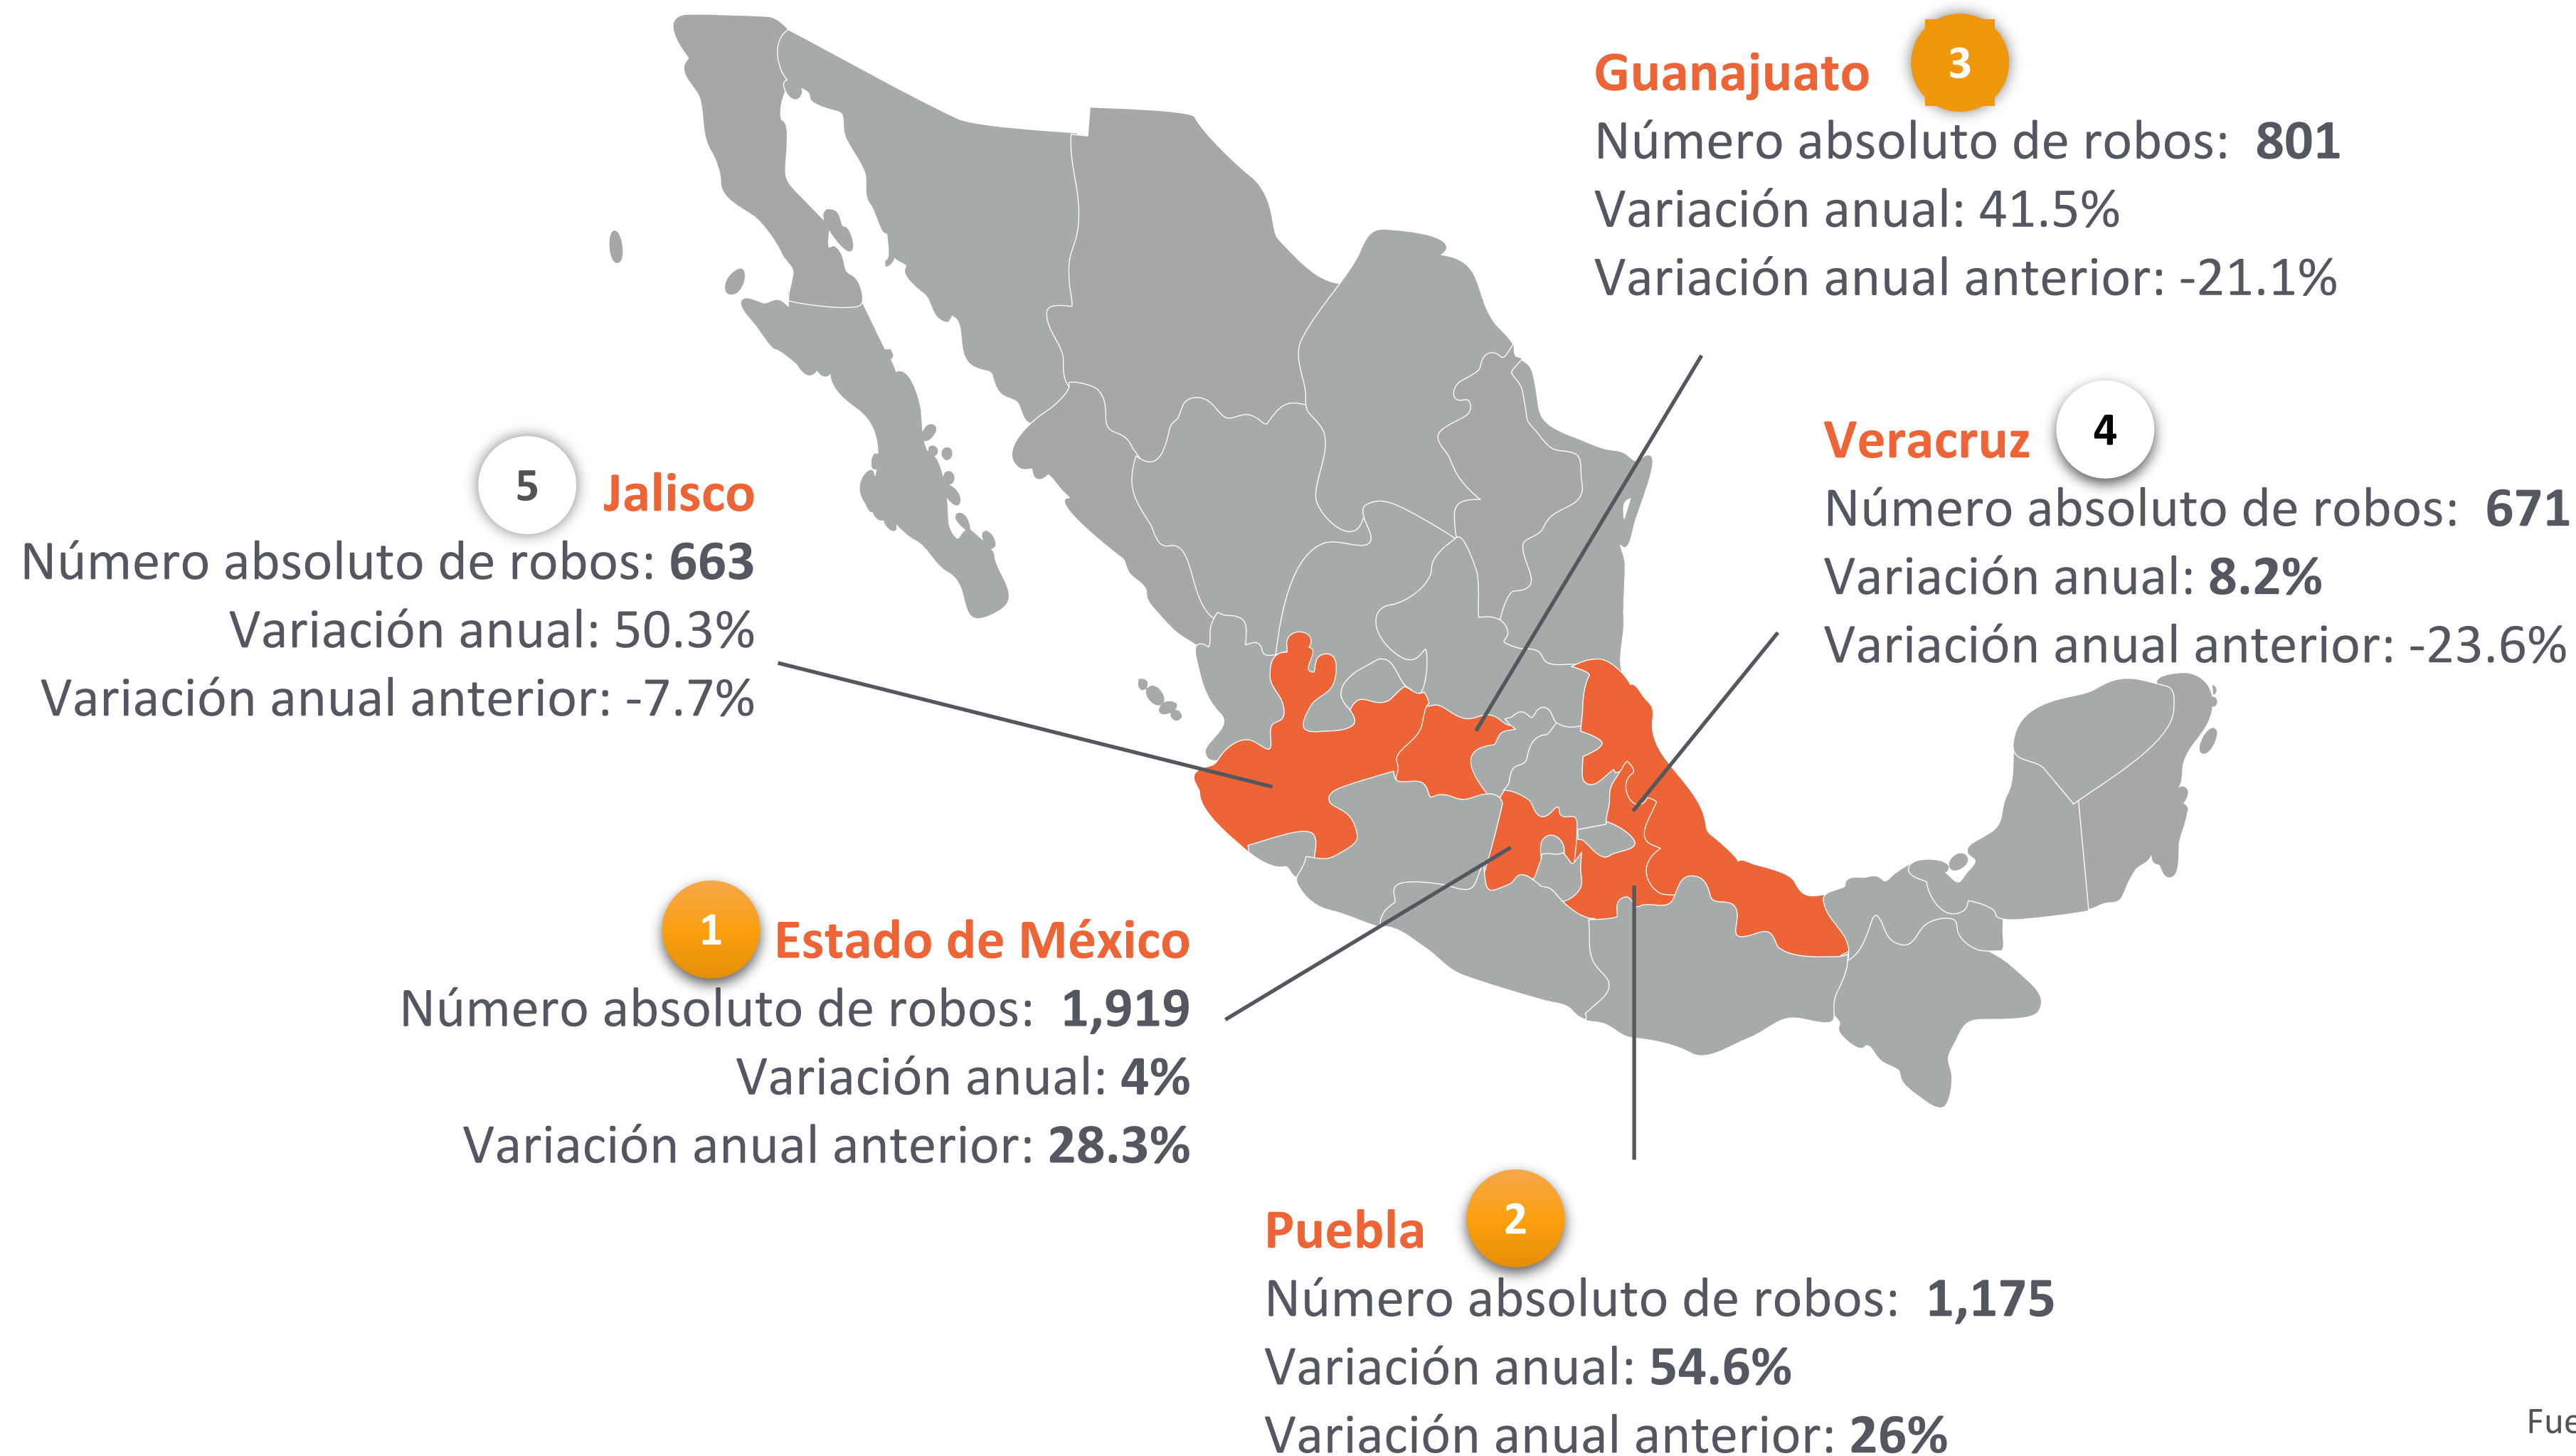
Guanajuato 3
Número absoluto de robos: 801
Variación anual: 41.5%
Variación anual anterior: -21.1%

Veracruz 4
Número absoluto de robos: 671
Variación anual: 8.2%
Variación anual anterior: -23.6%

5 Jalisco
Número absoluto de robos: 663
Variación anual: 50.3%
Variación anual anterior: -7.7%

1 Estado de México
Número absoluto de robos: 1,919
Variación anual: 4%
Variación anual anterior: 28.3%

Puebla 2
Número absoluto de robos: 1,175
Variación anual: 54.6%
Variación anual anterior: 26%

Fue